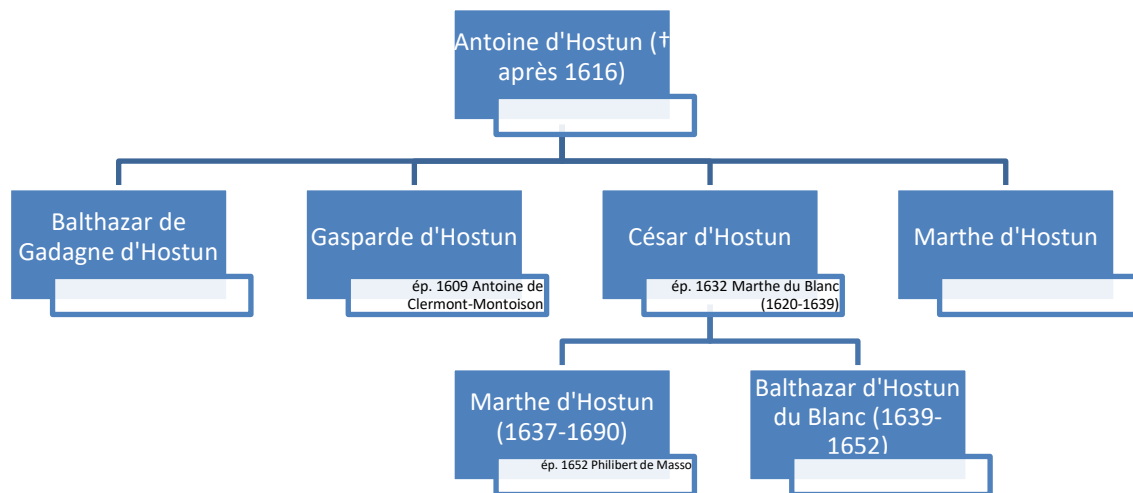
Antoine d'Hostun († après 1616)

Balthazar de Gadagne d'Hostun

Gasparde d'Hostun

ép. 1609 Antoine de Clermont-Montoison

César d'Hostun

ép. 1632 Marthe du Blanc (1620-1639)

Marthe d'Hostun

Marthe d'Hostun (1637-1690)

ép. 1652 Philibert de Masso

Balthazar d'Hostun du Blanc (1639-1652)